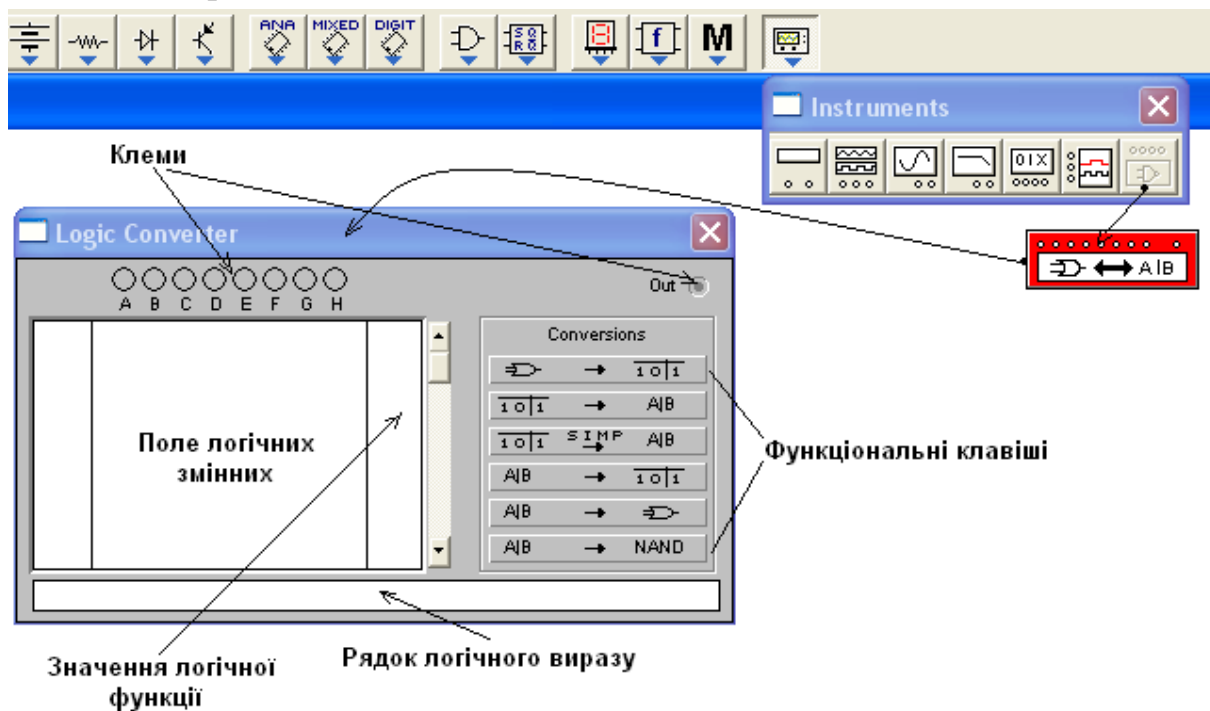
ANA MIXED DIGIT
M

Instruments

0IX

Клеми

Logic Converter

A B C D E F G H

Out

Conversions

$\rightarrow$ 1 0 | 1
1 0 | 1 $\rightarrow$ A|B
1 0 | 1 SIMP A|B
A|B $\rightarrow$ 1 0 | 1
A|B $\rightarrow$
A|B $\rightarrow$ NAND

A|B

Поле логічних змінних

Функціональні клавіші

Значення логічної функції

Рядок логічного виразу